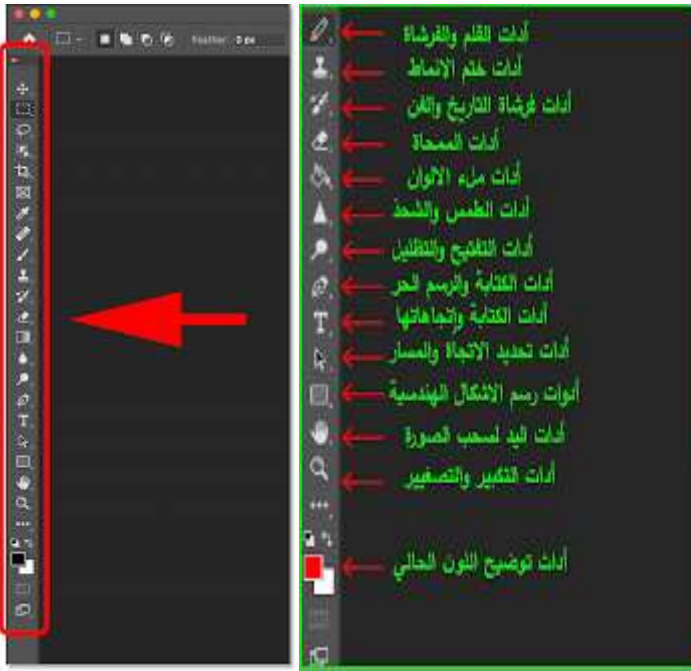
Feather: 0 px

أدات القلم والفرشاة
أدات ختم الاسقاط
أدات فرشاة التاريخ والفن
أدات الممحاة
أدات ملء الالوان
أدات الطمس والشحذ
أدات التفتيح والتظليل
أدات الكتابة والرسم الحر
أدات الكتابة واتجاهاتها
أدات تحديد الاتجاه والمسار
أدوات رسم الاشكال الهندسية
أدات اليد لسحب الصورة
أدات التكبير والتصغير
أدات توضيح اللون الحالي